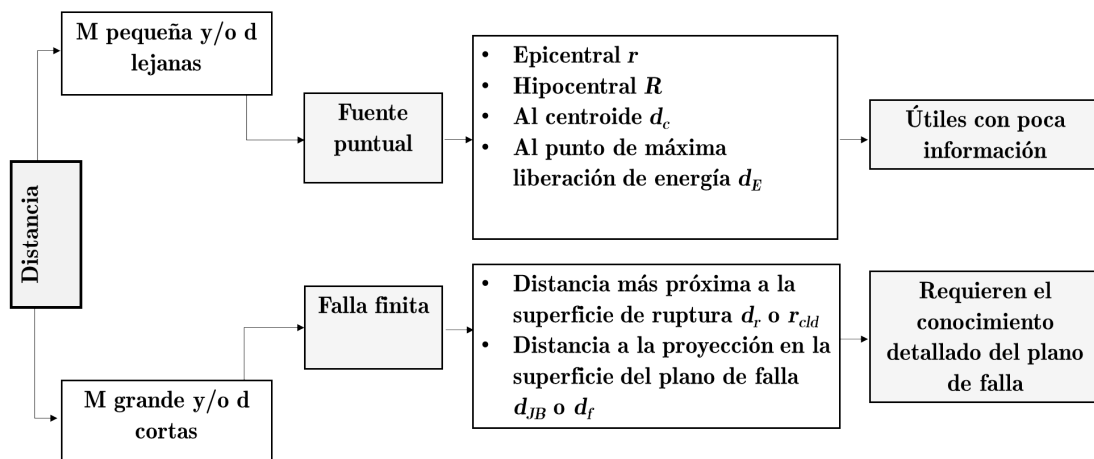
Distancia

M pequeña y/o d lejanas

Fuente puntual

- Epicentral $r$
- Hipocentral $R$
- Al centroide $d_c$
- Al punto de máxima liberación de energía $d_E$

Útiles con poca información

M grande y/o d cortas

Falla finita

- Distancia más próxima a la superficie de ruptura $d_r$ o $r_{cld}$
- Distancia a la proyección en la superficie del plano de falla $d_{JB}$ o $d_f$

Requieren el conocimiento detallado del plano de falla